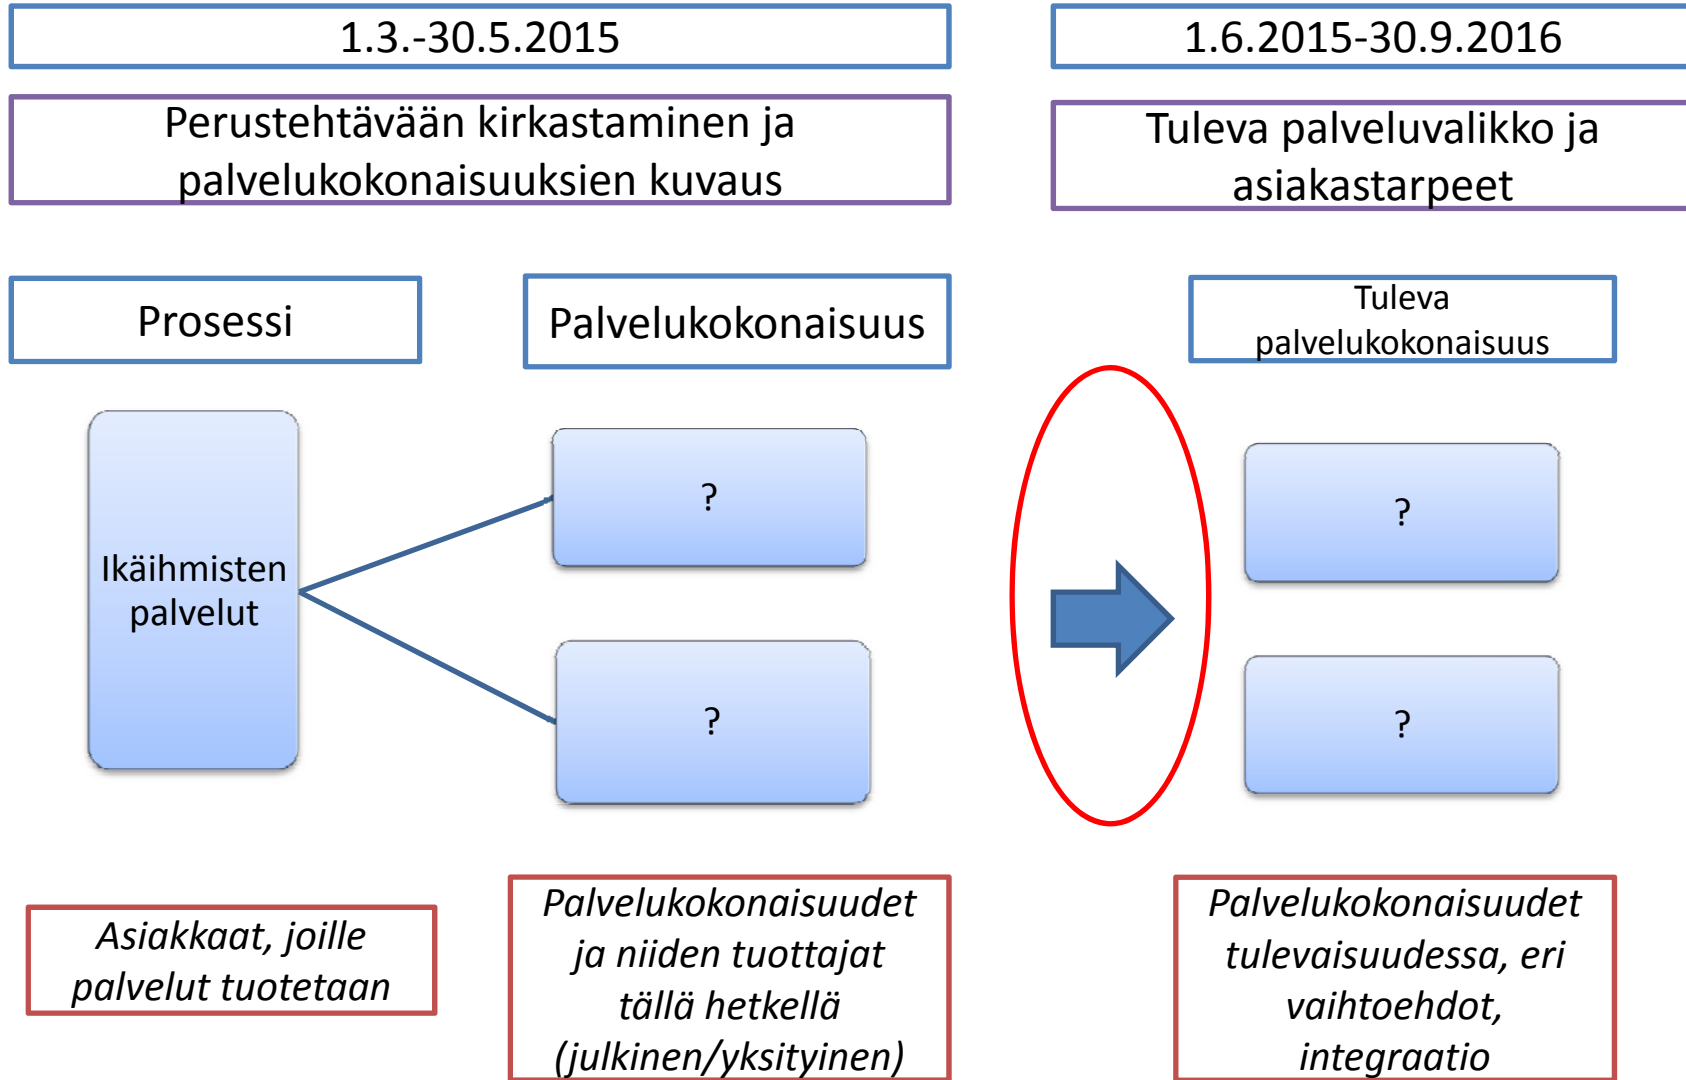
1.3.-30.5.2015

1.6.2015-30.9.2016

Perustehtävään kirkastaminen ja palvelukokonaisuuksien kuvaus

Tuleva palveluvalikko ja asiakastarpeet

Prosessi

Palvelukokonaisuus

Tuleva palvelukokonaisuus

Ikäihmisten palvelut

?

?

?

?

Asiakkaat, joille palvelut tuotetaan

Palvelukokonaisuudet ja niiden tuottajat tällä hetkellä (julkinen/yksityinen)

Palvelukokonaisuudet tulevaisuudessa, eri vaihtoehdot, integraatio